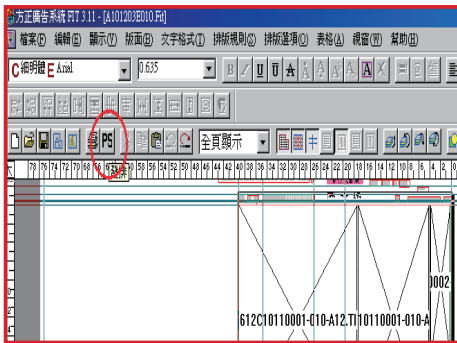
方正廣告系統 FIT 3.11 - [A101203E010.Fit]

檔案(F) 編輯(E) 顯示(V) 版面(B) 文字格式(T) 排版規則(J) 排版選項(O) 表格(A) 視窗(W) 幫助(H)

C 細明體 E Arial 0.635

PS 全頁顯示

78 76 74 72 70 68 66 64 62 60 58 56 54 52 50 48 46 44 42 40 38 36 34 32 30 28 26 24 22 20 18 16 14 12 10 8 6 4 2 0

612C10110001-010-A12.TI 10110001-010-A

0002